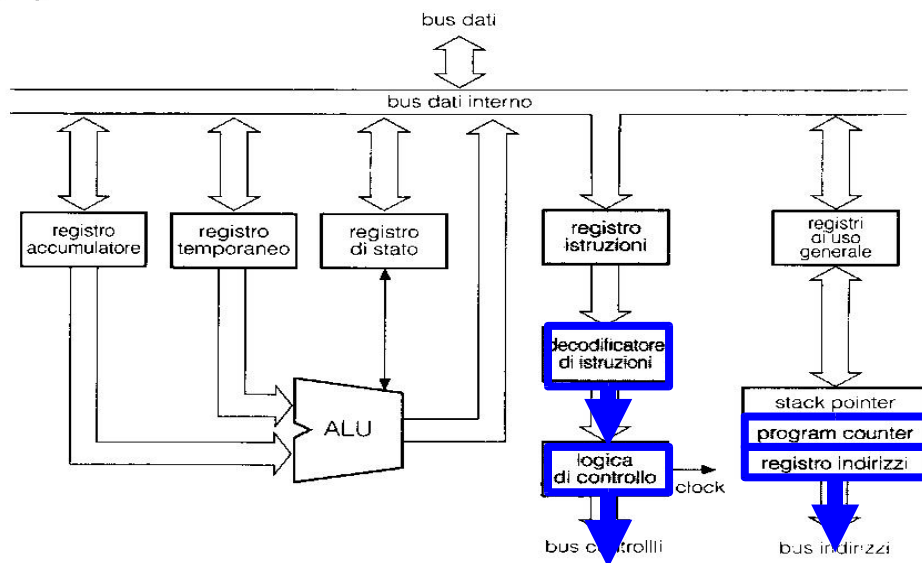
bus dati

bus dati interno

registro accumulatore

registro temporaneo

registro di stato

registro istruzioni

registri di uso generale

decodificatore di istruzioni

ALU

stack pointer

program counter

registro indirizzi

logica di controllo

clock

bus c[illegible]trolli

bus indi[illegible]zzi